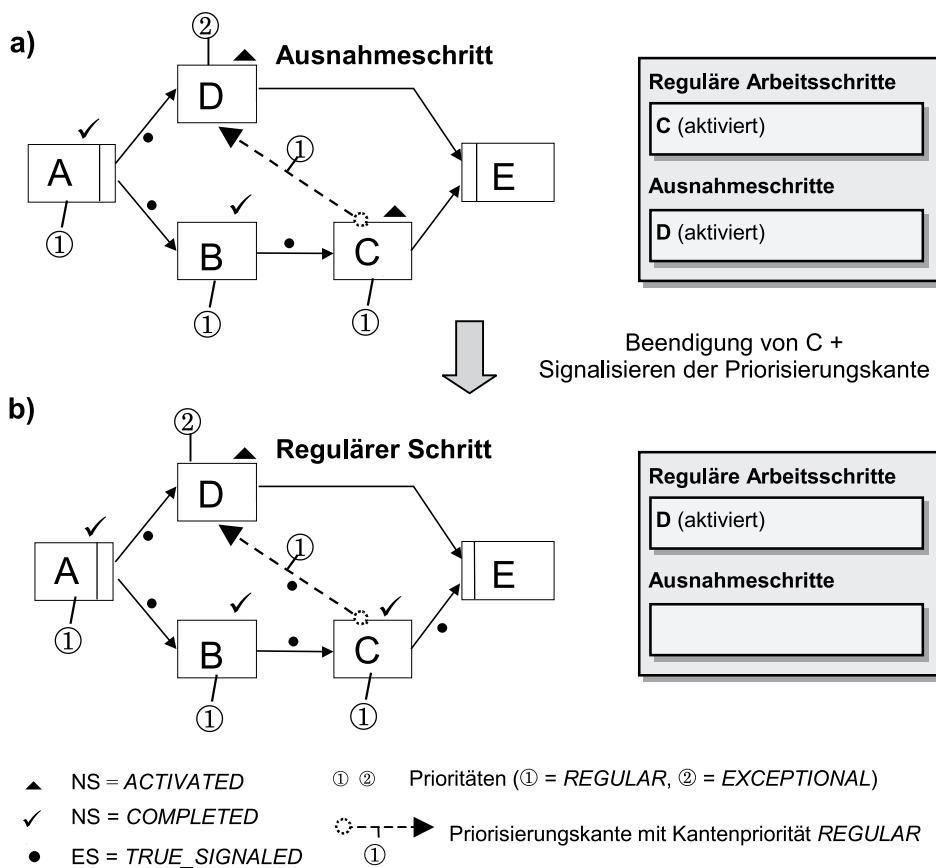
a)

② Ausnahmeschritt

D

A ✓ ①

B ✓ ①

C ①

①

E

Reguläre Arbeitsschritte

C (aktiviert)

Ausnahmeschritte

D (aktiviert)

Beendigung von C + Signalisieren der Priorisierungskante

b)

② Regulärer Schritt

D

A ✓ ①

B ✓ ①

C ✓ ①

①

E

Reguläre Arbeitsschritte

D (aktiviert)

Ausnahmeschritte

▲ NS = *ACTIVATED*

✓ NS = *COMPLETED*

● ES = *TRUE_SIGNALED*

① ② Prioritäten (① = *REGULAR*, ② = *EXCEPTIONAL*)

① Priorisierungskante mit Kantenpriorität *REGULAR*